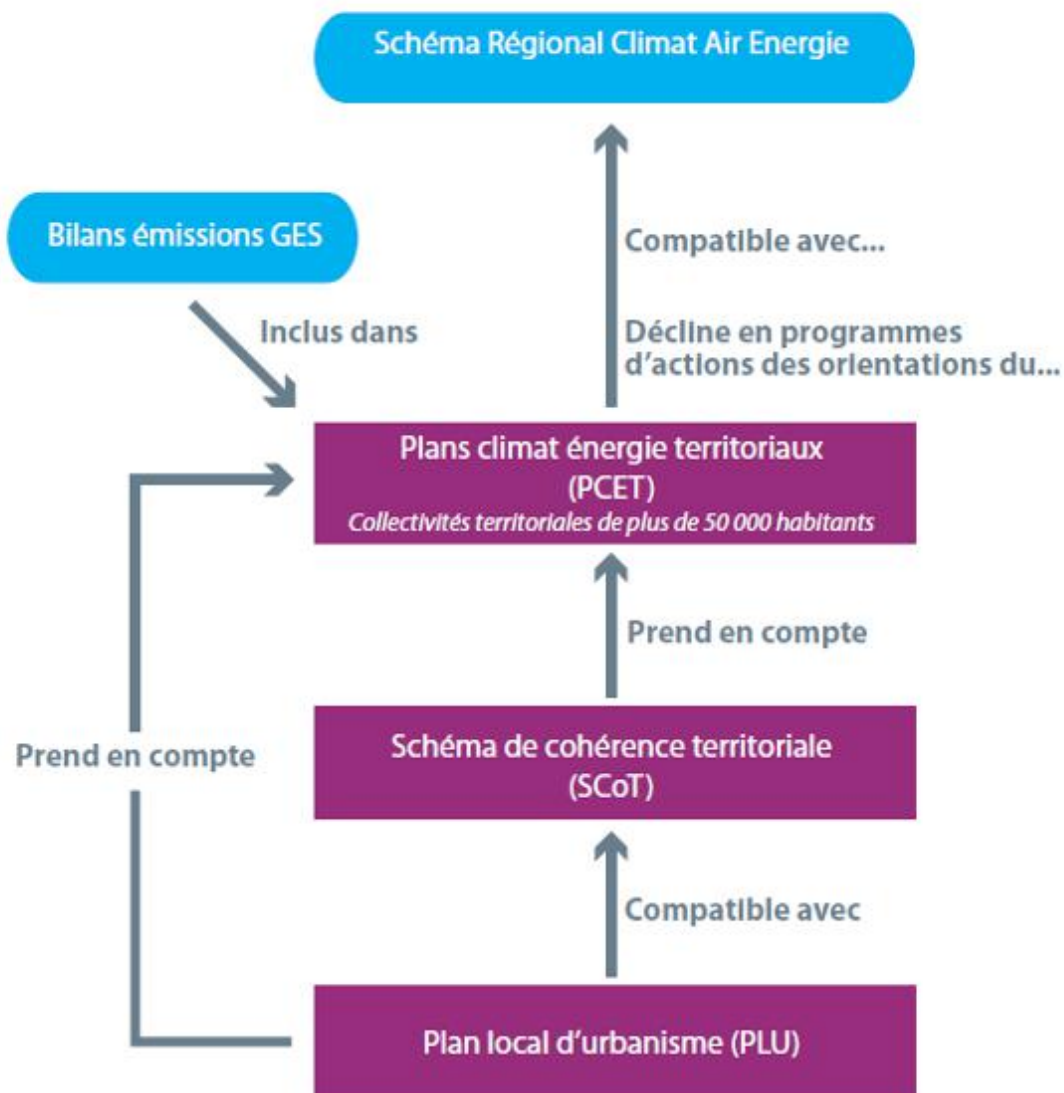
Schéma Régional Climat Air Energie

Bilans émissions GES

Compatible avec...

Inclus dans

Décline en programmes d'actions des orientations du...

Plans climat énergie territoriaux
(PCET)
Collectivités territoriales de plus de 50 000 habitants

Prend en compte

Prend en compte

Schéma de cohérence territoriale
(SCoT)

Compatible avec

Plan local d'urbanisme (PLU)